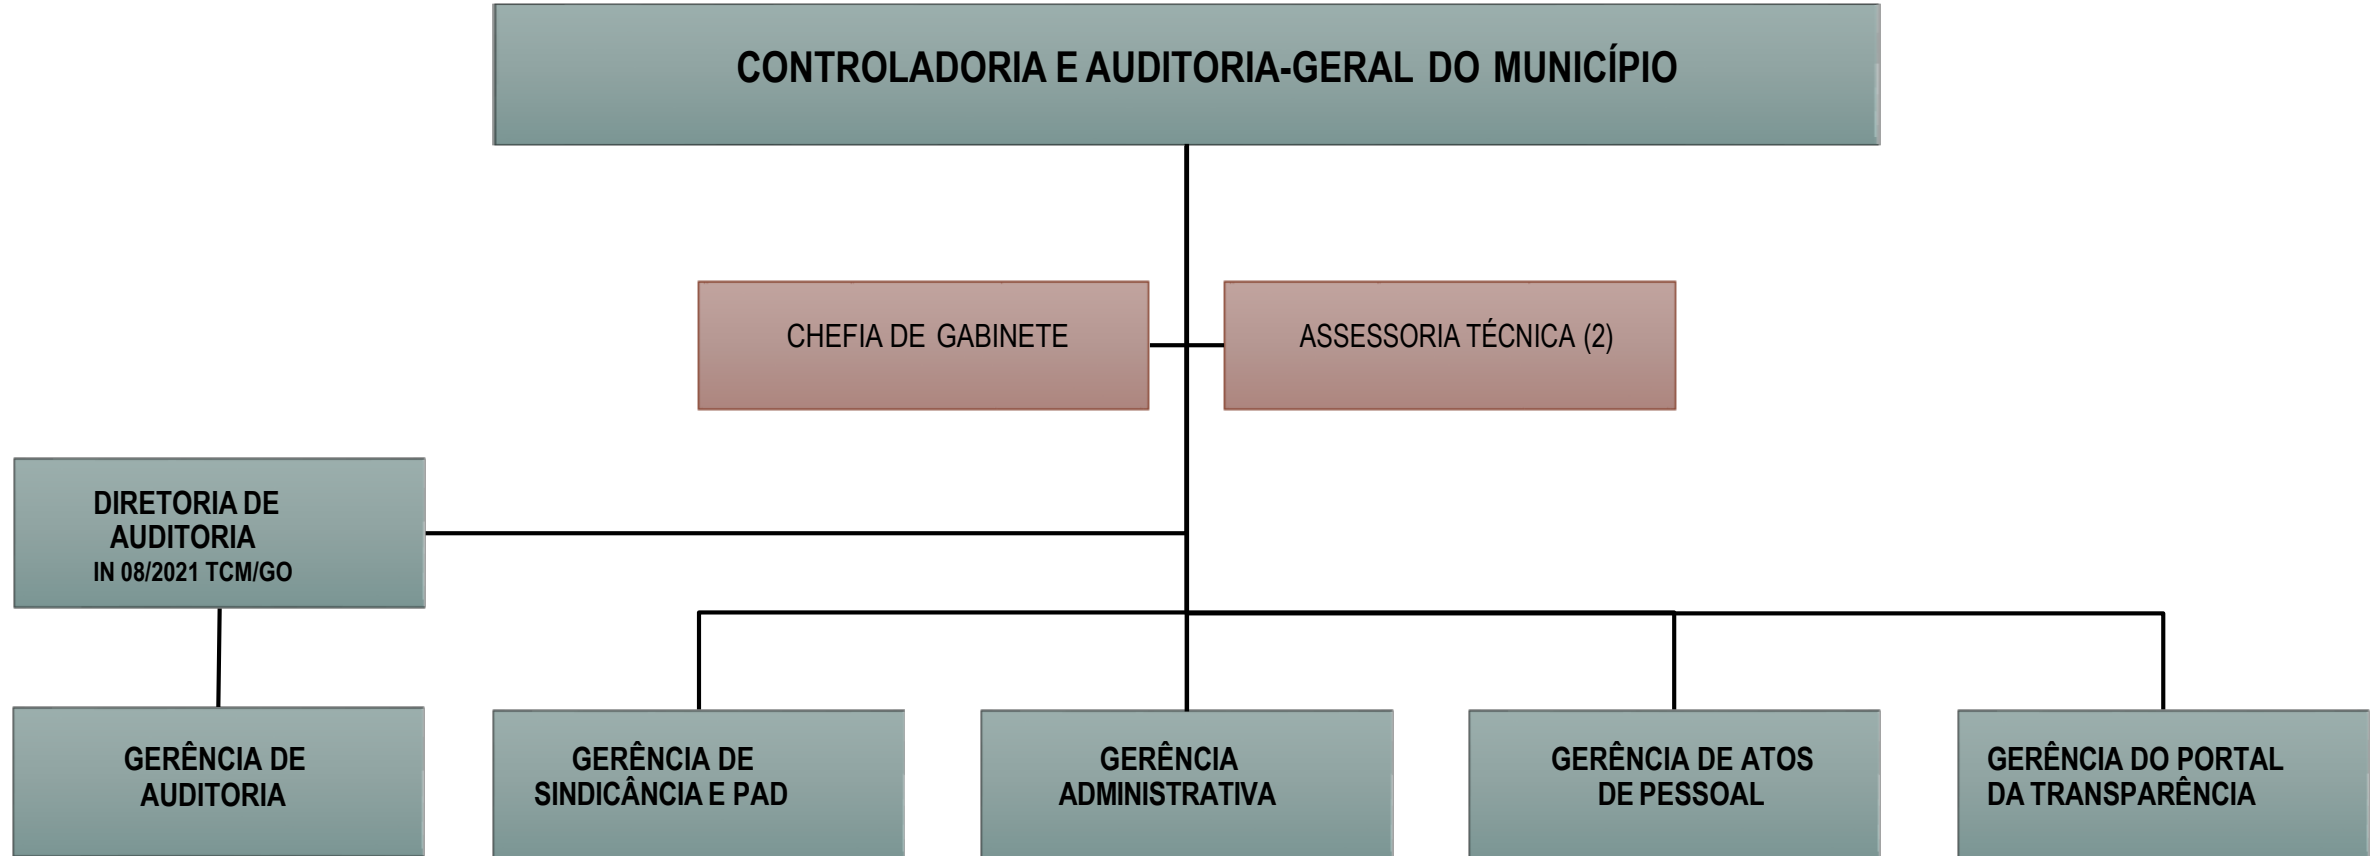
CONTROLADORIA E AUDITORIA-GERAL DO MUNICÍPIO

CHEFIA DE GABINETE

ASSESSORIA TÉCNICA (2)

DIRETORIA DE AUDITORIA
IN 08/2021 TCM/GO

GERÊNCIA DE AUDITORIA

GERÊNCIA DE SINDICÂNCIA E PAD

GERÊNCIA ADMINISTRATIVA

GERÊNCIA DE ATOS DE PESSOAL

GERÊNCIA DO PORTAL DA TRANSPARÊNCIA